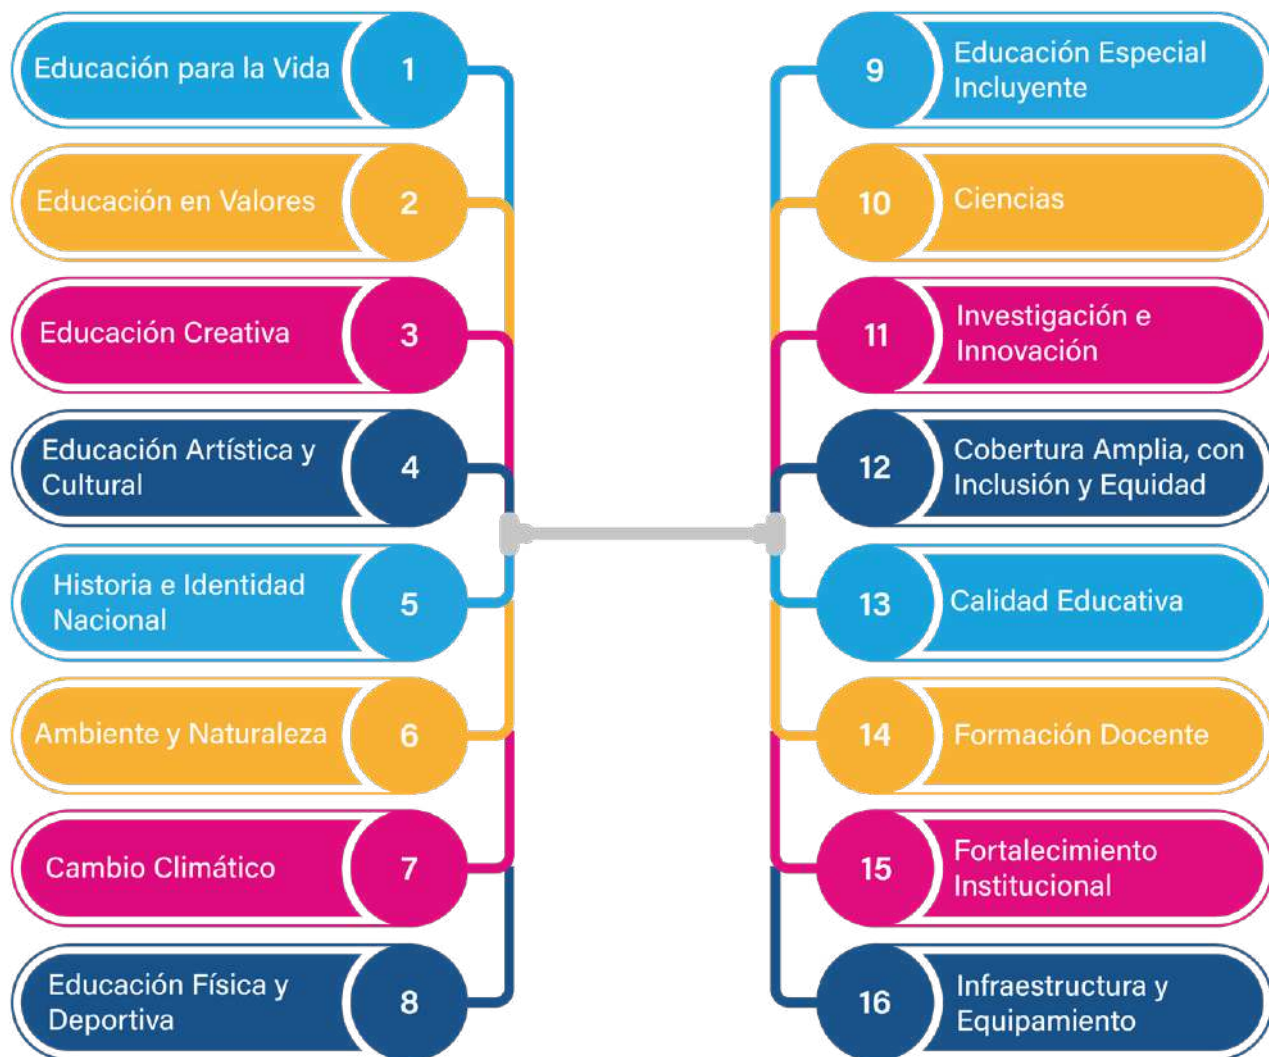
Educación para la Vida 1

Educación en Valores 2

Educación Creativa 3

Educación Artística y Cultural 4

Historia e Identidad Nacional 5

Ambiente y Naturaleza 6

Cambio Climático 7

Educación Física y Deportiva 8

9 Educación Especial Incluyente

10 Ciencias

11 Investigación e Innovación

12 Cobertura Amplia, con Inclusión y Equidad

13 Calidad Educativa

14 Formación Docente

15 Fortalecimiento Institucional

16 Infraestructura y Equipamiento